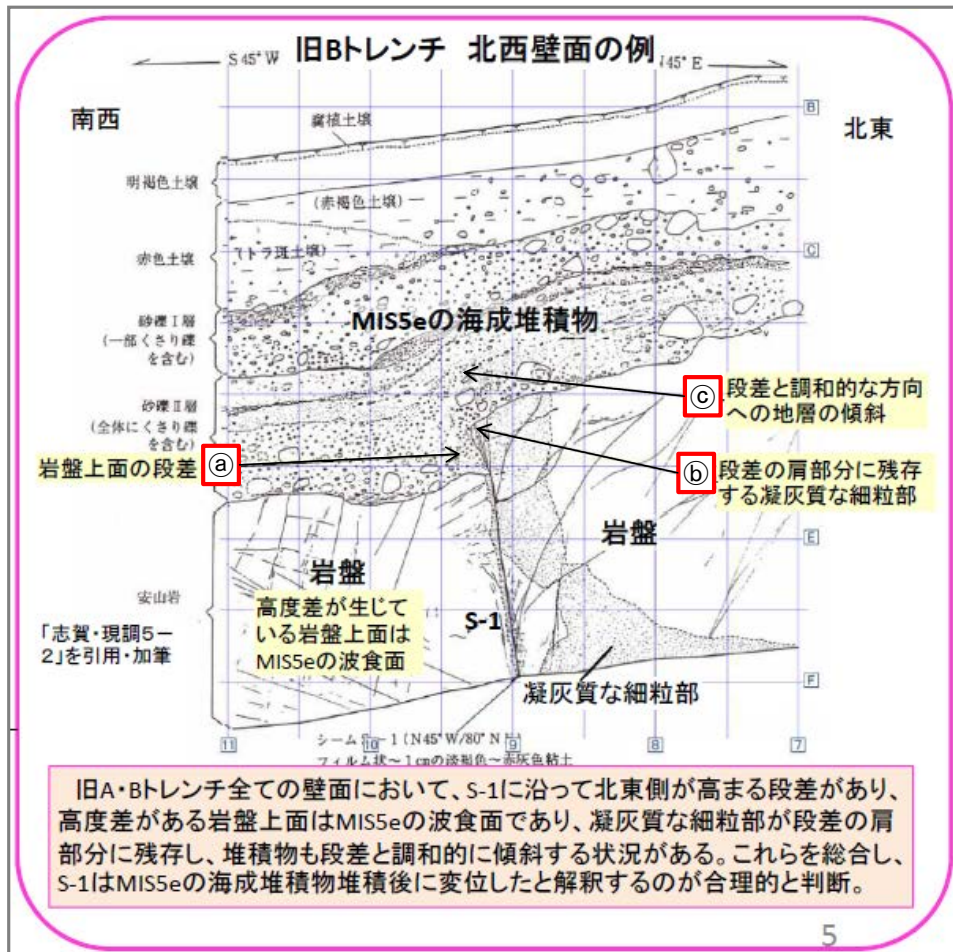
S 45° W 旧Bトレンチ 北西壁面の例 N45° E

南西

北東

腐植土壌

明褐色土壌

(赤褐色土壌)

赤色土壌

(トラ斑土壌)

砂礫Ⅰ層 (一部くさり礫を含む)

MIS5eの海成堆積物

砂礫Ⅱ層 (全体にくさり礫を含む)

ⓒ 段差と調和的な方向への地層の傾斜

岩盤上面の段差 ⓐ

ⓑ 段差の肩部分に残存する凝灰質な細粒部

岩盤

岩盤

安山岩

高度差が生じている岩盤上面はMIS5eの波食面

S-1

「志賀・現調5ー2」を引用・加筆

凝灰質な細粒部

B C E F

11 10 9 8 7

シーム S-1 (N45°W/80°N) フィルム状~1cmの淡褐色~赤灰色粘土

旧A・Bトレンチ全ての壁面において、S-1に沿って北東側が高まる段差があり、高度差がある岩盤上面はMIS5eの波食面であり、凝灰質な細粒部が段差の肩部分に残存し、堆積物も段差と調和的に傾斜する状況がある。これらを総合し、S-1はMIS5eの海成堆積物堆積後に変位したと解釈するのが合理的と判断。

5